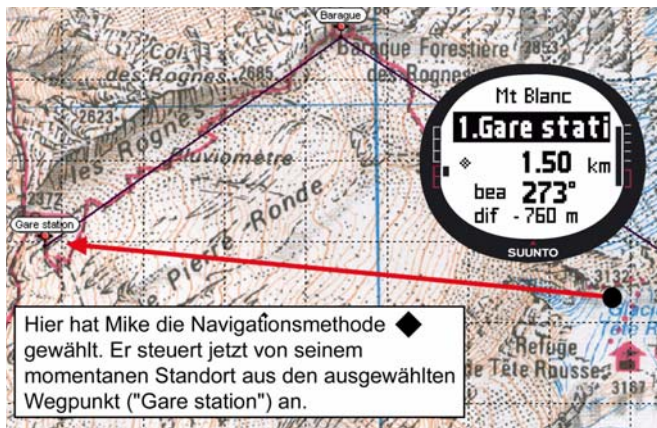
Baraque
Baraque Forestière
des Rognes
2853
Col
des Rognes
2685
2623
les Rognes
Pluviomètre
2372
Gare station
Pierre Ronde
3132
Glacier
Tête Rousse
Refuge
de Tête Rousse
3167

Mt Blanc
1.Gare stati
1.50 km
bea 273°
dif -760 m
SUUNTO

Hier hat Mike die Navigationsmethode ◆ gewählt. Er steuert jetzt von seinem momentanen Standort aus den ausgewählten Wegpunkt ("Gare station") an.